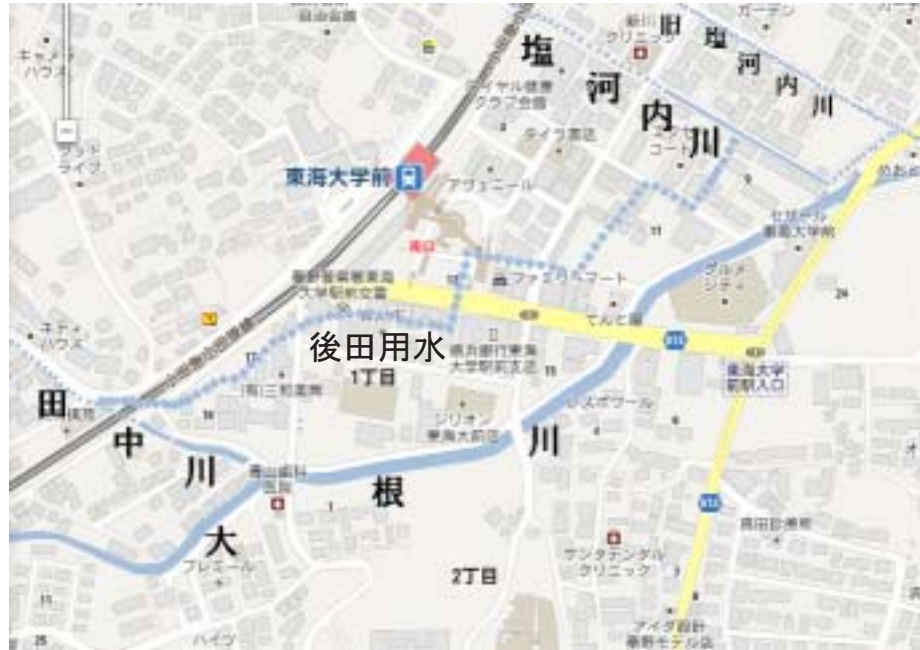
旧
塩
河
内
川

塩
河
内
川

東海大学前

後田用水

1丁目

田
中
川

大
根
川

2丁目

南口

てんと薬

東海大学駅入口

セガール東海大学前

ファミリーマート

アヴェニール

ジリオン東海大前店

ロイヤル健康クラブ会館

キャンディハウス

ネティハウス

サンタデンタルクリニック

アイダ設計秦野モデル店

フレミール

ハイツ

1
11
15
24
25
17
16